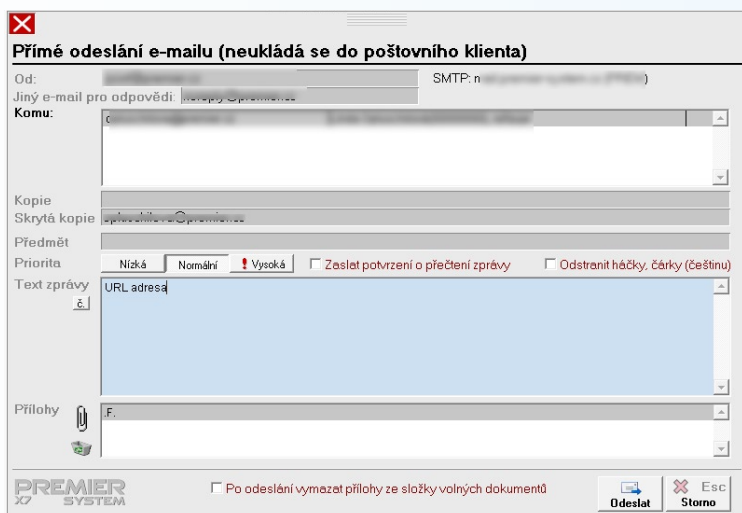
Přímé odeslání e-mailu (neukládá se do poštovního klienta)

Od: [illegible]
SMTP: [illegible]
Jiný e-mail pro odpovědi: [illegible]
Komu: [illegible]

Kopie
Skrytá kopie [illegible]
Předmět
Priorita
Nízká
Normální
! Vysoká
☐ Zaslat potvrzení o přečtení zprávy
☐ Odstranit háčky, čárky (češtinu)
Text zprávy
č.
URL adresa

Přílohy
.F.

PREMIER X7 SYSTEM
☐ Po odeslání vymazat přílohy ze složky volných dokumentů
Odeslat
Esc
Storno